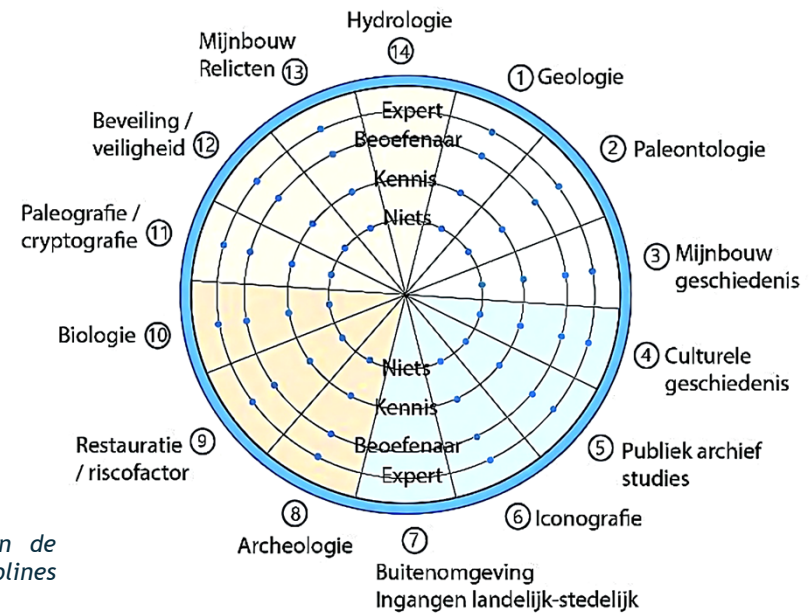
Hydrologie
14
Mijnbouw Relicten 13
1 Geologie
Beveiling / veiligheid 12
2 Paleontologie
Paleografie / cryptografie 11
3 Mijnbouw geschiedenis
Biologie 10
4 Culturele geschiedenis
Restauratie / riscofactor 9
5 Publiek archief studies
8
Archeologie
7
Buitenomgeving Ingangen landelijk-stedelijk
6 Iconografie
Expert
Beoefenaar
Kennis
Niets
Niets
Kennis
Beoefenaar
Expert
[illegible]n de
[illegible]plines